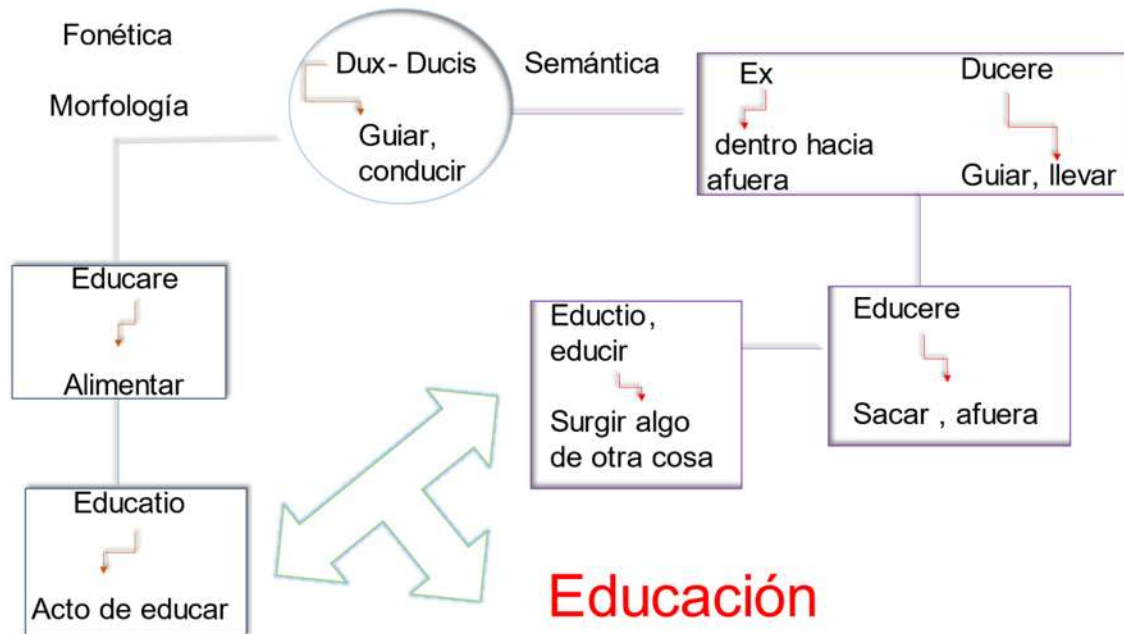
Fonética

Morfología

Dux- Ducis

Guiar, conducir

Semántica

Ex

dentro hacia afuera

Ducere

Guiar, llevar

Educare

Alimentar

Educatio

Acto de educar

Eductio, educir

Surgir algo de otra cosa

Educere

Sacar , afuera

Educación